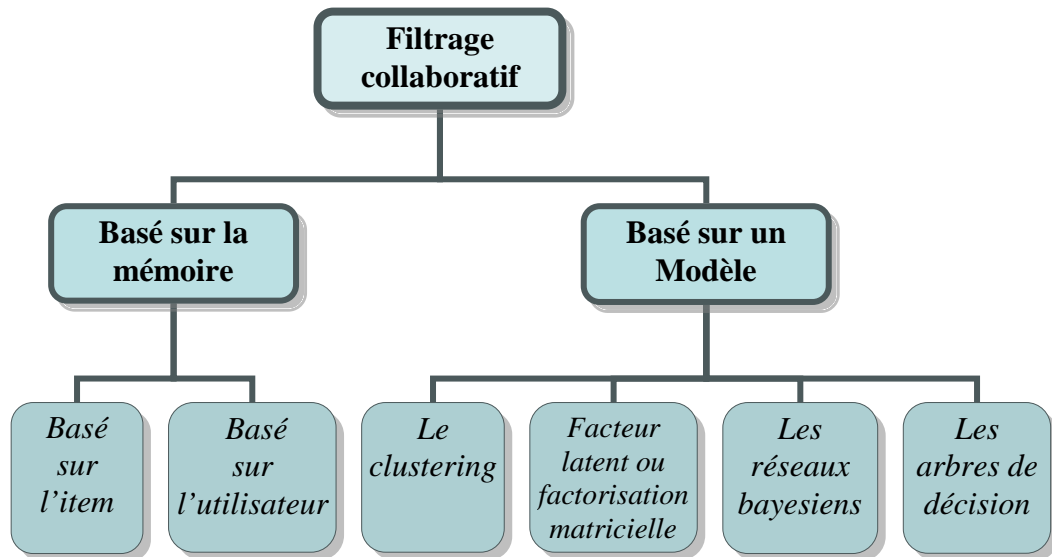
Filtrage collaboratif

Basé sur la mémoire

Basé sur un Modèle

Basé sur l'item

Basé sur l'utilisateur

Le clustering

Facteur latent ou factorisation matricielle

Les réseaux bayesiens

Les arbres de décision